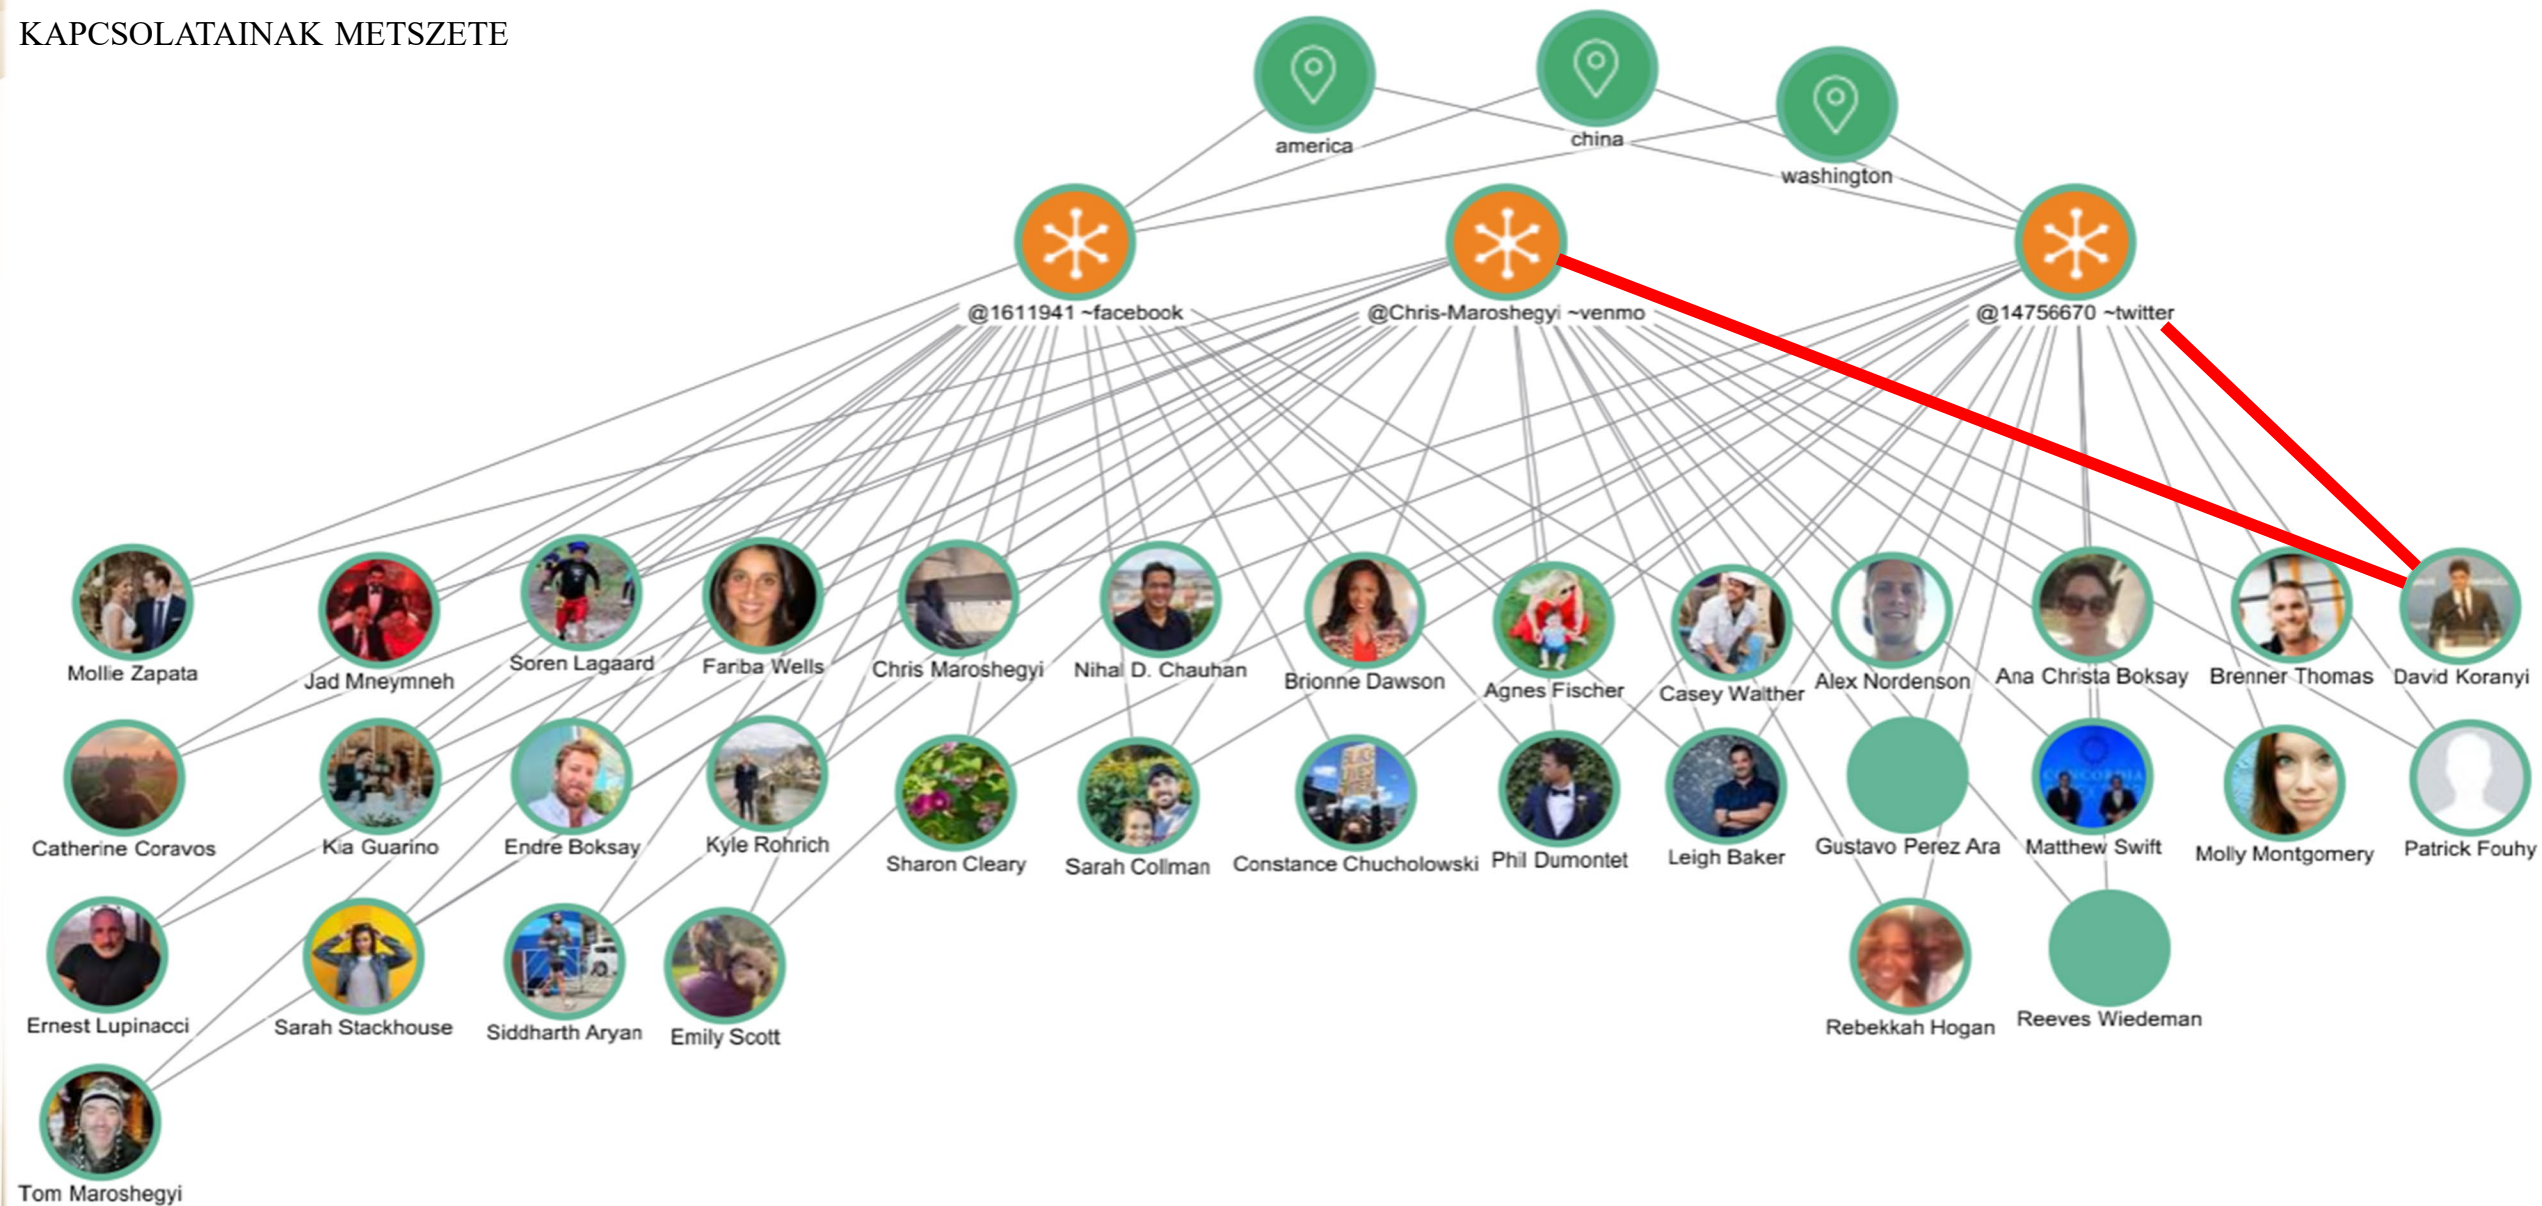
KAPCSOLATAINAK METSZETE

america

china

washington

@1611941 ~facebook

@Chris-Maroshegyi ~venmo

@14756670 ~twitter

Mollie Zapata

Jad Mneymneh

Soren Lagaard

Fariba Wells

Chris Maroshegyi

Nihal D. Chauhan

Brionne Dawson

Agnes Fischer

Casey Walther

Alex Nordenson

Ana Christa Boksay

Brenner Thomas

David Koranyi

Catherine Coravos

Kia Guarino

Endre Boksay

Kyle Rohrich

Sharon Cleary

Sarah Collman

Constance Chucholowski

Phil Dumontet

Leigh Baker

Gustavo Perez Ara

Matthew Swift

Molly Montgomery

Patrick Fouhy

Ernest Lupinacci

Sarah Stackhouse

Siddharth Aryan

Emily Scott

Rebekkah Hogan

Reeves Wiedeman

Tom Maroshegyi